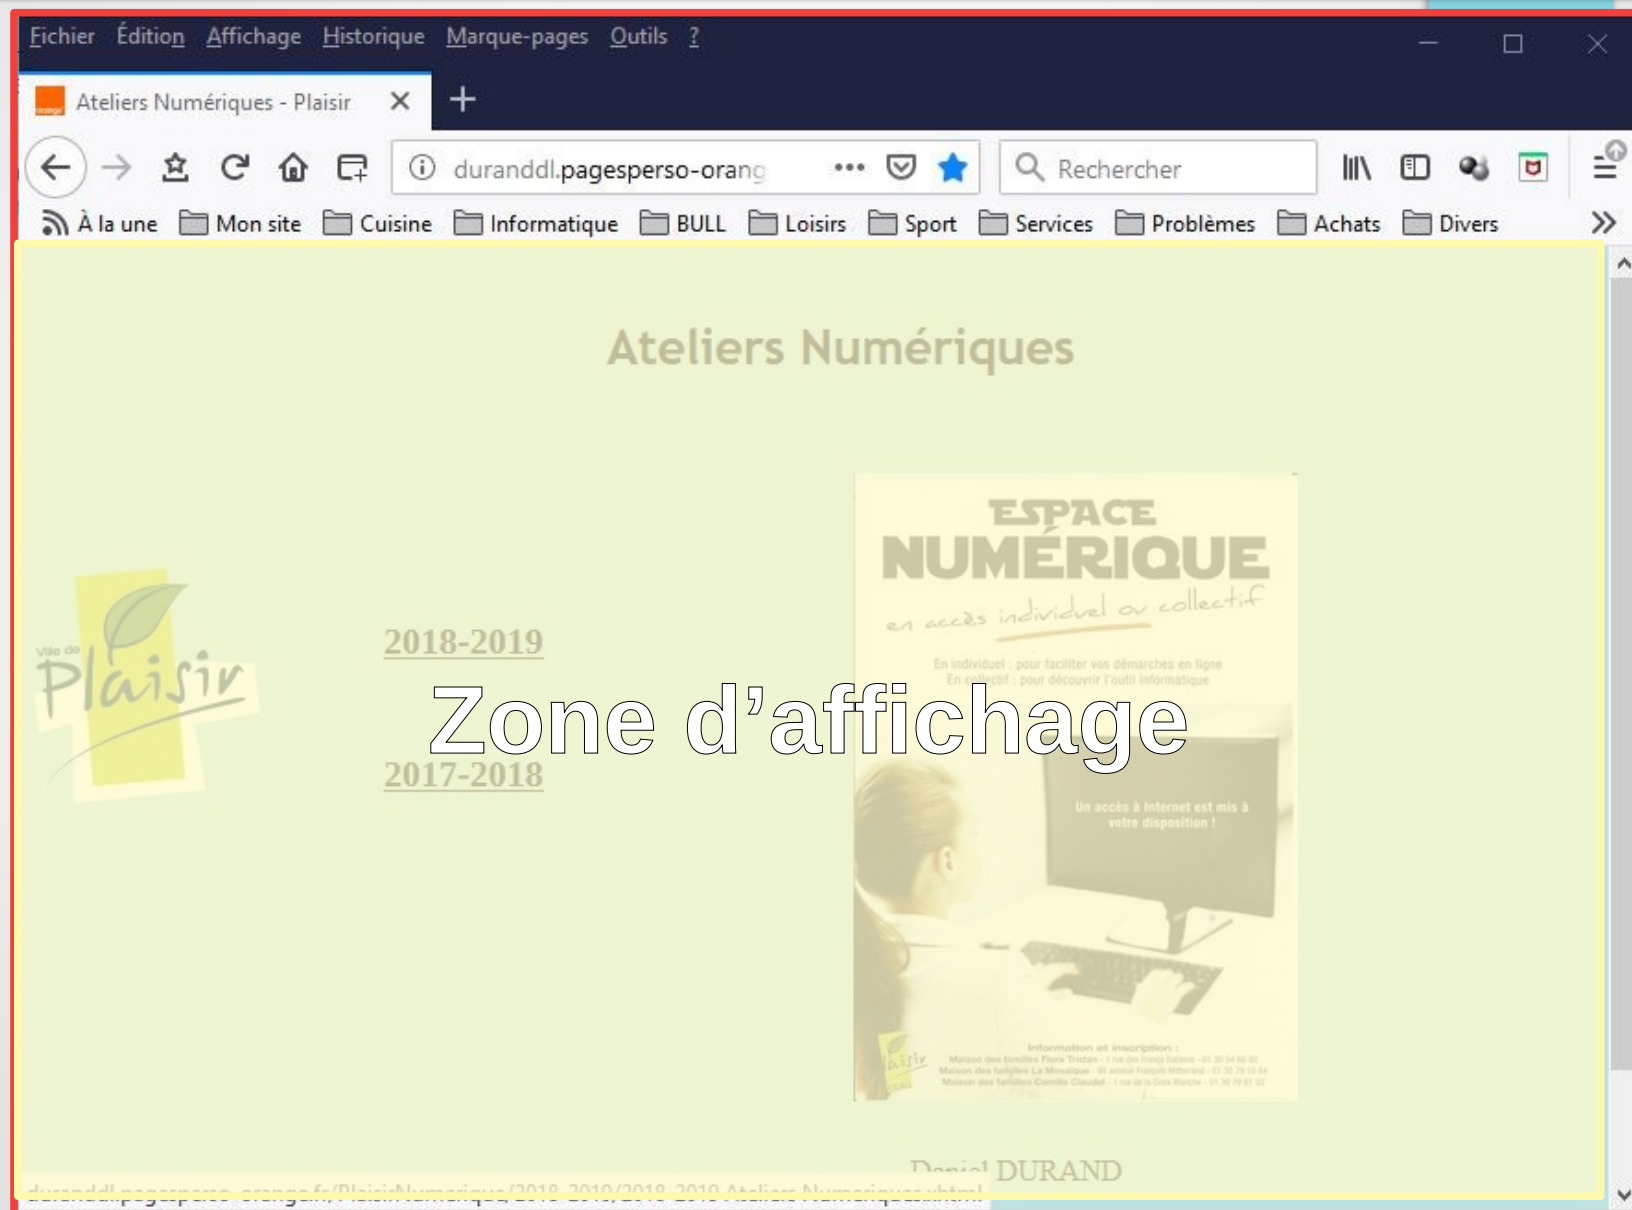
Fichier Édition Affichage Historique Marque-pages Outils ?

Ateliers Numériques - Plaisir

duranddl.pagesperso-orang

Rechercher

À la une Mon site Cuisine Informatique BULL Loisirs Sport Services Problèmes Achats Divers

Ateliers Numériques

Ville de Plaisir

2018-2019

Zone d'affichage

2017-2018

ESPACE NUMÉRIQUE

en accès individuel ou collectif

En individuel : pour faciliter vos démarches en ligne
En collectif : pour découvrir l'outil informatique

Un accès à Internet est mis à votre disposition !

Information et inscription :
Maison des familles Flora Tristan
Maison des familles La Mosaïque
Maison des familles Camille Claudel

Daniel DURAND

duranddl.pagesperso-orange.fr/PlaisirNumerique/2018-2019/2018-2019 Ateliers Numeriques.xhtml